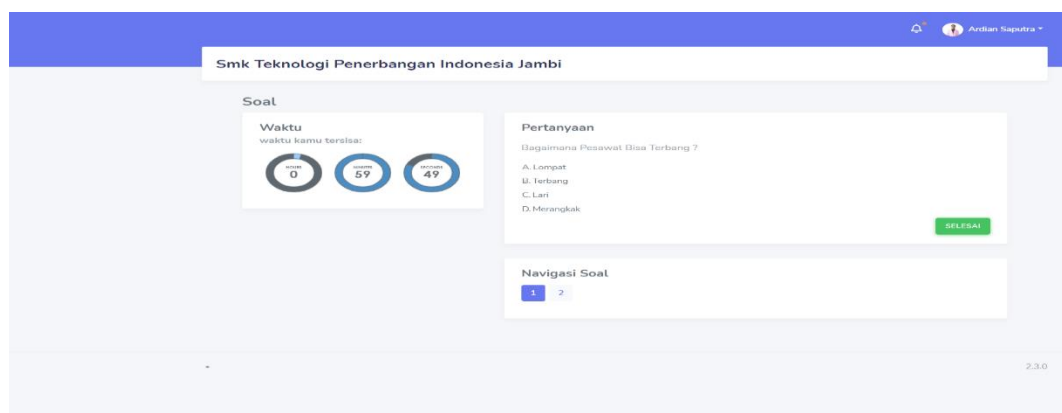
Ardian Saputra

Smk Teknologi Penerbangan Indonesia Jambi

Soal

Waktu
waktu kamu tersisa:

HOURS 0
MINUTES 59
SECONDS 49

Pertanyaan

Bagaimana Pesawat Bisa Terbang ?

A. Lompat
B. Terbang
C. Lari
D. Merangkak

SELESAI

Navigasi Soal

1 2

2.3.0